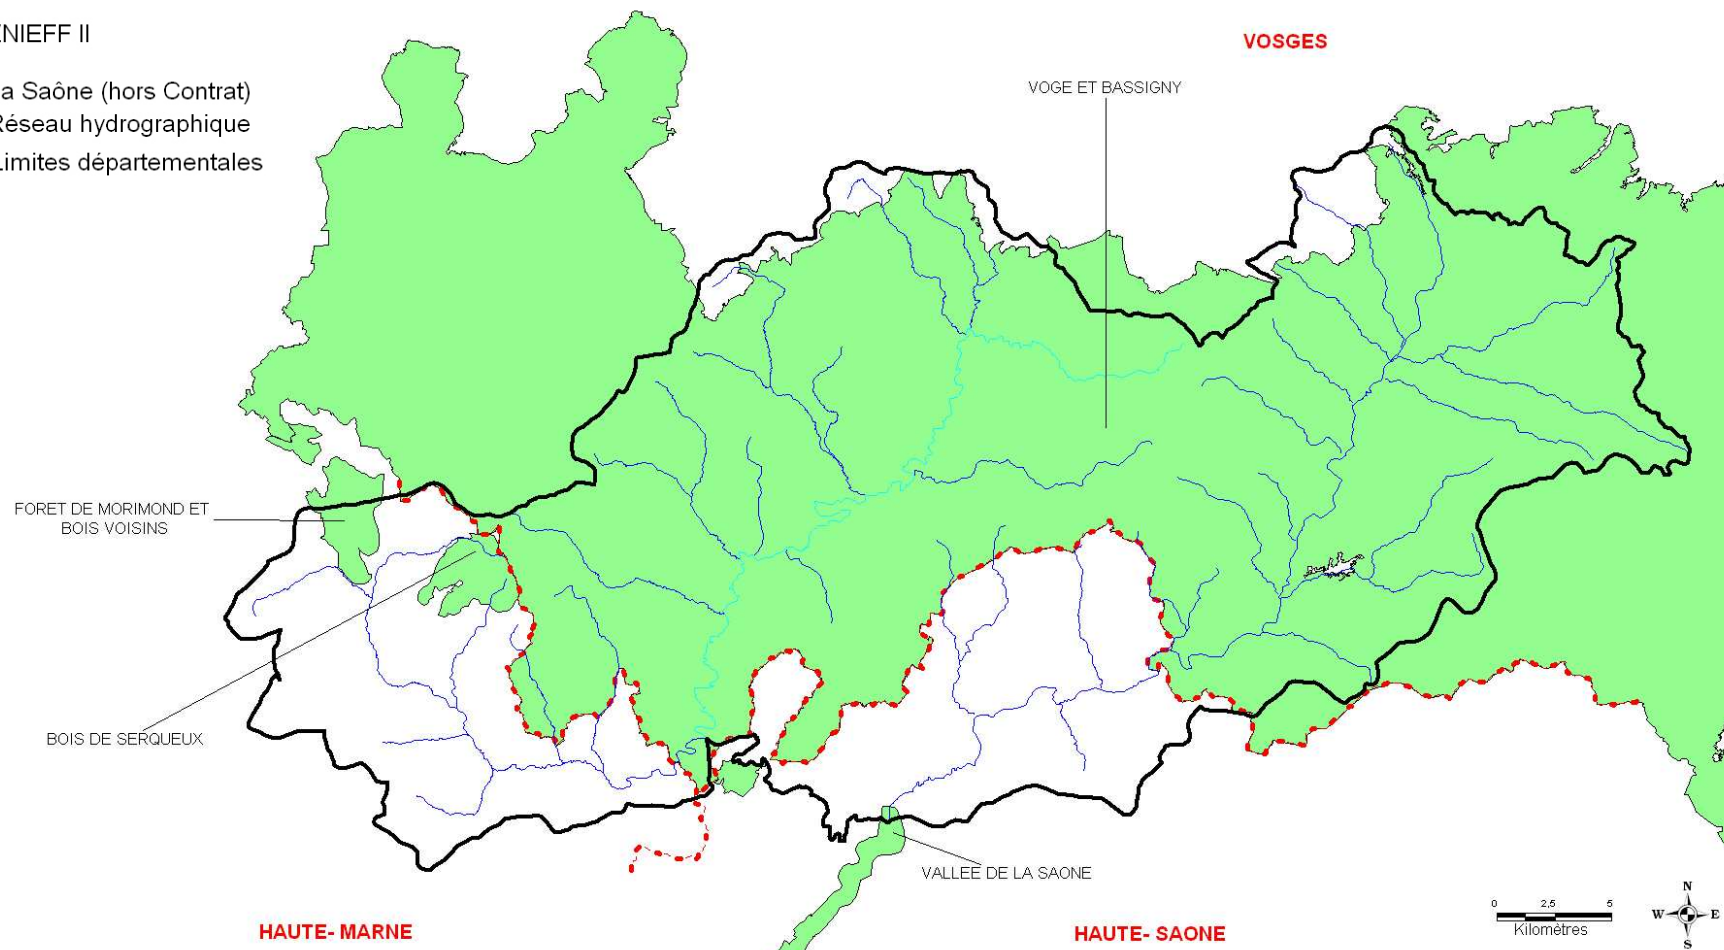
NIEFF II

a Saône (hors Contrat)
Réseau hydrographique
Limites départementales

VOSGES

VOGE ET BASSIGNY

FORET DE MORIMOND ET BOIS VOISINS

BOIS DE SERQUEUX

VALLEE DE LA SAONE

HAUTE- MARNE

HAUTE- SAONE

0 2,5 5
Kilomètres

N
W E
S